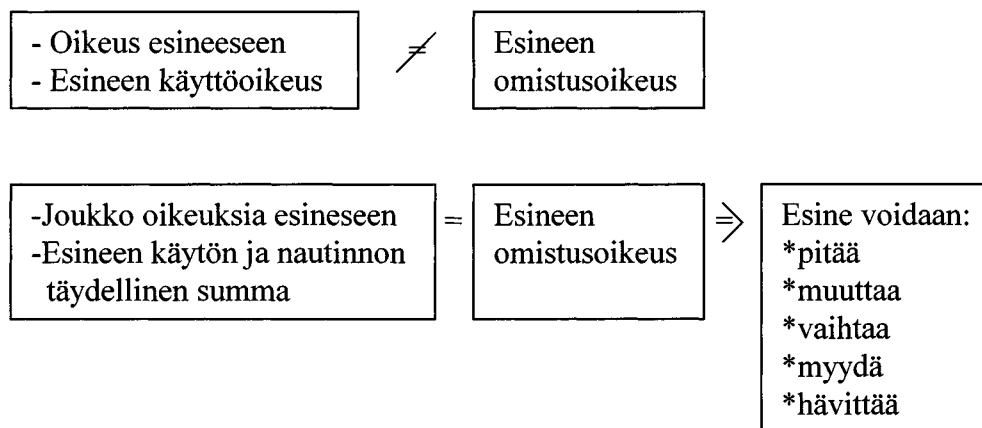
- Oikeus esineeseen
- Esineen käyttöoikeus

$\neq$

Esineen omistusoikeus

-Joukko oikeuksia esineseen
-Esineen käytön ja nautinnon täydellinen summa

$=$

Esineen omistusoikeus

$\Rightarrow$

Esine voidaan:
*pitää
*muuttaa
*vaihtaa
*myydä
*hävittää